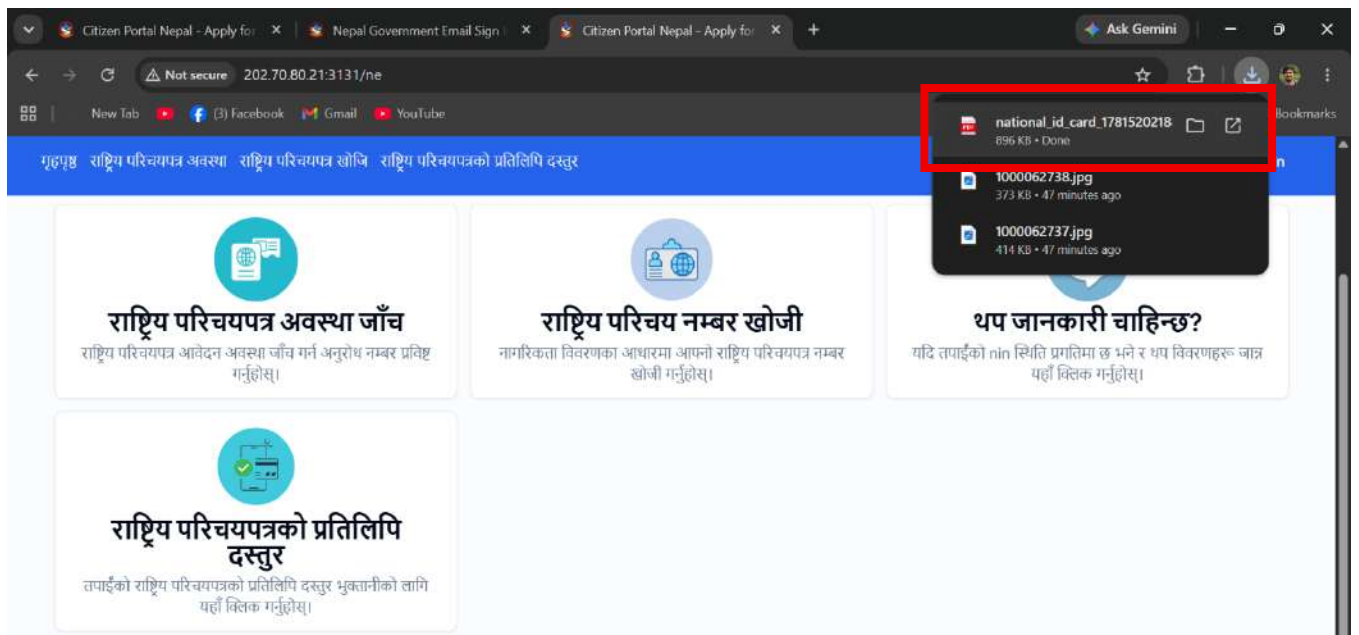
Citizen Portal Nepal - Apply for ×
Nepal Government Email Sign ×
Citizen Portal Nepal - Apply for ×
+
Ask Gemini

Not secure 202.70.80.21:3131/ne

New Tab (3) Facebook Gmail YouTube
Bookmarks

national_id_card_1781520218
896 KB • Done
1000062738.jpg
373 KB • 47 minutes ago
1000062737.jpg
414 KB • 47 minutes ago

गृहपृष्ठ राष्ट्रिय परिचयपत्र अवस्था राष्ट्रिय परिचयपत्र खोजि राष्ट्रिय परिचयपत्रको प्रतिलिपि दस्तुर

राष्ट्रिय परिचयपत्र अवस्था जाँच
राष्ट्रिय परिचयपत्र आवेदन अवस्था जाँच गर्न अनुरोध नम्बर प्रविष्ट गर्नुहोस्।

राष्ट्रिय परिचय नम्बर खोजी
नागरिकता विवरणका आधारमा आफ्नो राष्ट्रिय परिचयपत्र नम्बर खोजी गर्नुहोस्।

थप जानकारी चाहिन्छ?
यदि तपाईंको nin स्थिति प्रगतिमा छ भने र थप विवरणहरू जान्न यहाँ क्लिक गर्नुहोस्।

राष्ट्रिय परिचयपत्रको प्रतिलिपि दस्तुर
तपाईंको राष्ट्रिय परिचयपत्रको प्रतिलिपि दस्तुर भुक्तानीको लागि यहाँ क्लिक गर्नुहोस्।